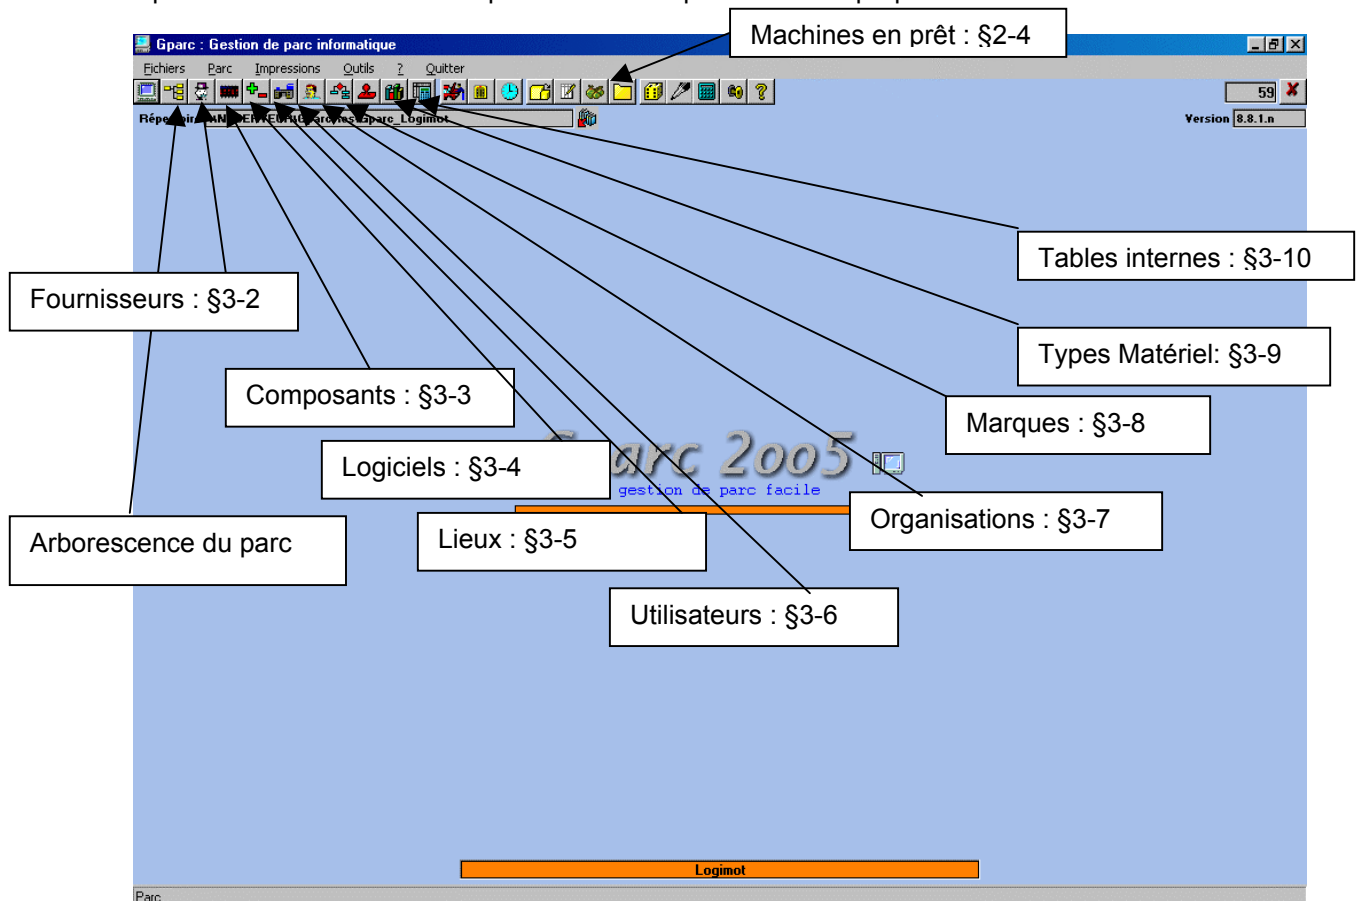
Gparc : Gestion de parc informatique

Fichiers Parc Impressions Outils ? Quitter

Machines en prêt : §2-4

59

Répertoire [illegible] Gparc_Logimot

Version 8.8.1.n

Tables internes : §3-10

Fournisseurs : §3-2

Types Matériel: §3-9

Composants : §3-3

Marques : §3-8

Logiciels : §3-4

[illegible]arc 2005

gestion de parc facile

Organisations : §3-7

Arborescence du parc

Lieux : §3-5

Utilisateurs : §3-6

Logimot

Parc